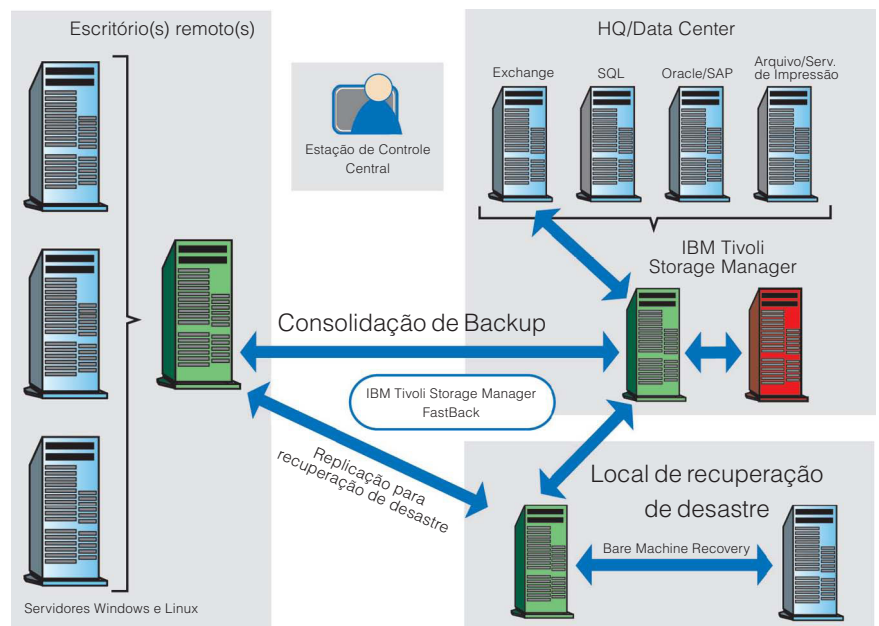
Escritório(s) remoto(s)

Estação de Controle Central

HQ/Data Center

Exchange

SQL

Oracle/SAP

Arquivo/Serv. de Impressão

IBM Tivoli Storage Manager

Consolidação de Backup

IBM Tivoli Storage Manager FastBack

Replicação para recuperação de desastre

Local de recuperação de desastre

Bare Machine Recovery

Servidores Windows e Linux